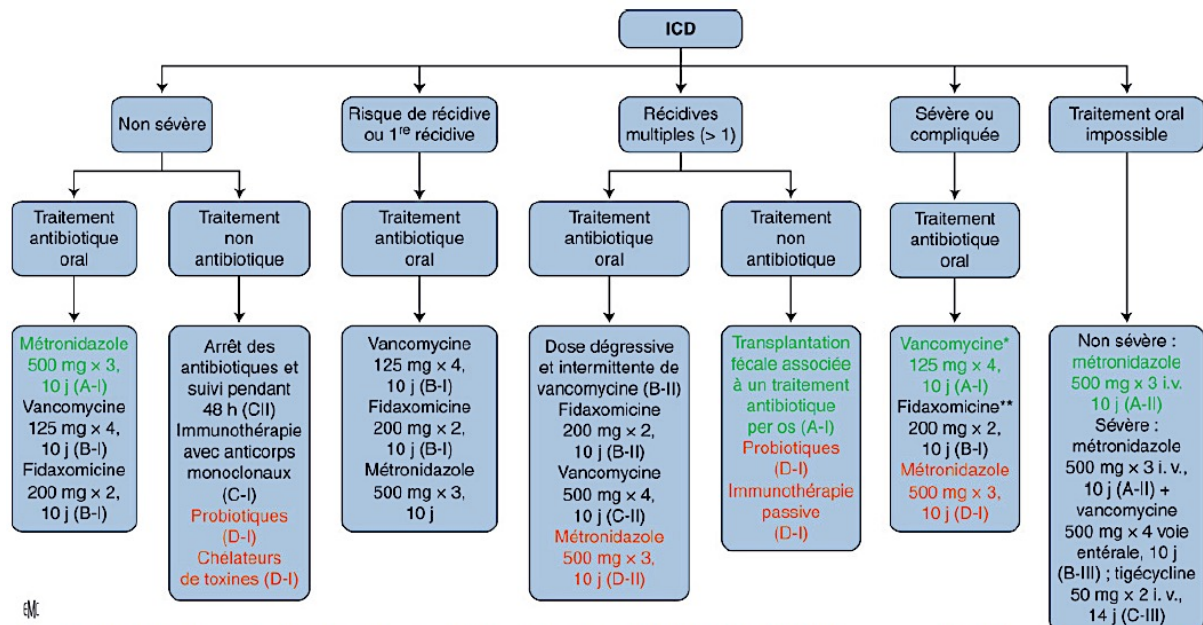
ICD

Non sévère

Risque de récidive ou 1$^{re}$ récidive

Récidives multiples (> 1)

Sévère ou compliquée

Traitement oral impossible

Traitement antibiotique oral

Traitement non antibiotique

Traitement antibiotique oral

Traitement antibiotique oral

Traitement non antibiotique

Traitement antibiotique oral

Métronidazole 500 mg × 3, 10 j (A-I) Vancomycine 125 mg × 4, 10 j (B-I) Fidaxomicine 200 mg × 2, 10 j (B-I)

Arrêt des antibiotiques et suivi pendant 48 h (CII) Immunothérapie avec anticorps monoclonaux (C-I) Probiotiques (D-I) Chélateurs de toxines (D-I)

Vancomycine 125 mg × 4, 10 j (B-I) Fidaxomicine 200 mg × 2, 10 j (B-I) Métronidazole 500 mg × 3, 10 j

Dose dégressive et intermittente de vancomycine (B-II) Fidaxomicine 200 mg × 2, 10 j (B-II) Vancomycine 500 mg × 4, 10 j (C-II) Métronidazole 500 mg × 3, 10 j (D-II)

Transplantation fécale associée à un traitement antibiotique per os (A-I) Probiotiques (D-I) Immunothérapie passive (D-I)

Vancomycine* 125 mg × 4, 10 j (A-I) Fidaxomicine** 200 mg × 2, 10 j (B-I) Métronidazole 500 mg × 3, 10 j (D-I)

Non sévère : métronidazole 500 mg x 3 i.v. 10 j (A-II) Sévère : métronidazole 500 mg × 3 i. v., 10 j (A-II) + vancomycine 500 mg × 4 voie entérale, 10 j (B-III) ; tigécycline 50 mg × 2 i. v., 14 j (C-III)

EMC